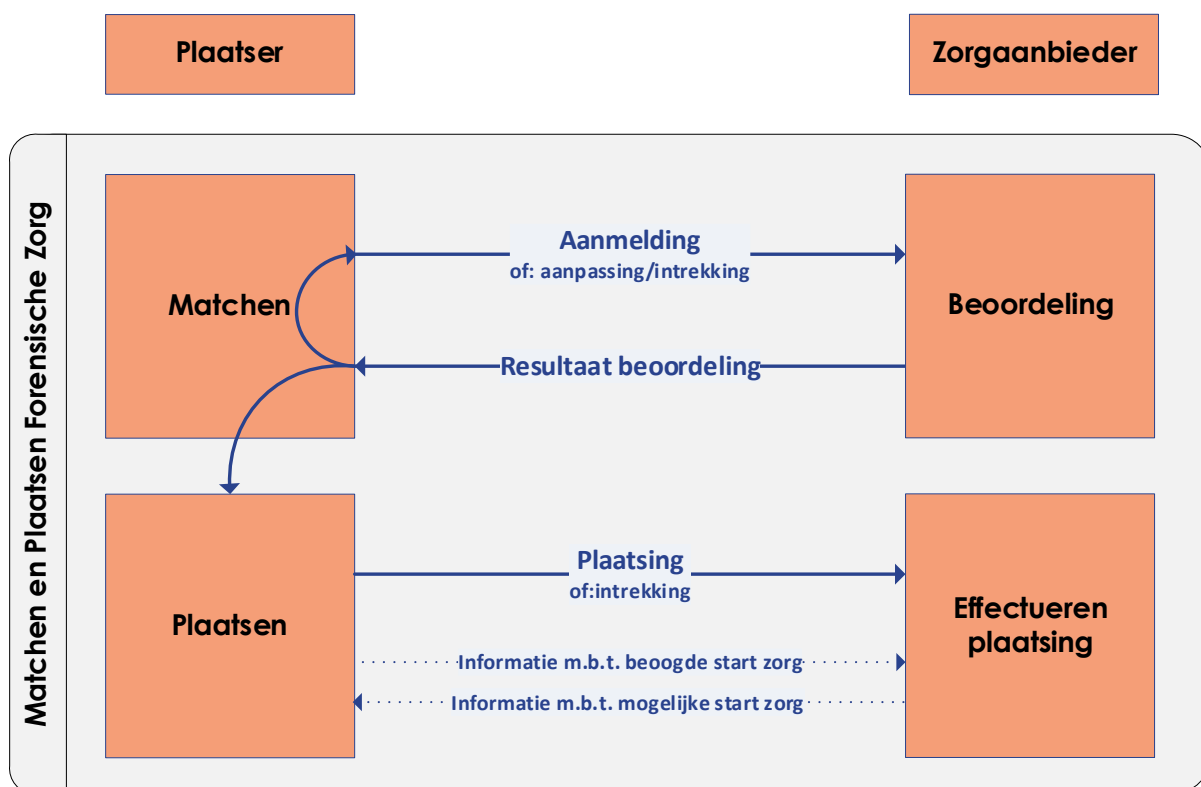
Plaatser

Zorgaanbieder

Matchen en Plaatsen Forensische Zorg

Matchen

Aanmelding
of: aanpassing/intrekking

Beoordeling

Resultaat beoordeling

Plaatsen

Plaatsing
of:intrekking

Effectueren plaatsing

Informatie m.b.t. beoogde start zorg

Informatie m.b.t. mogelijke start zorg